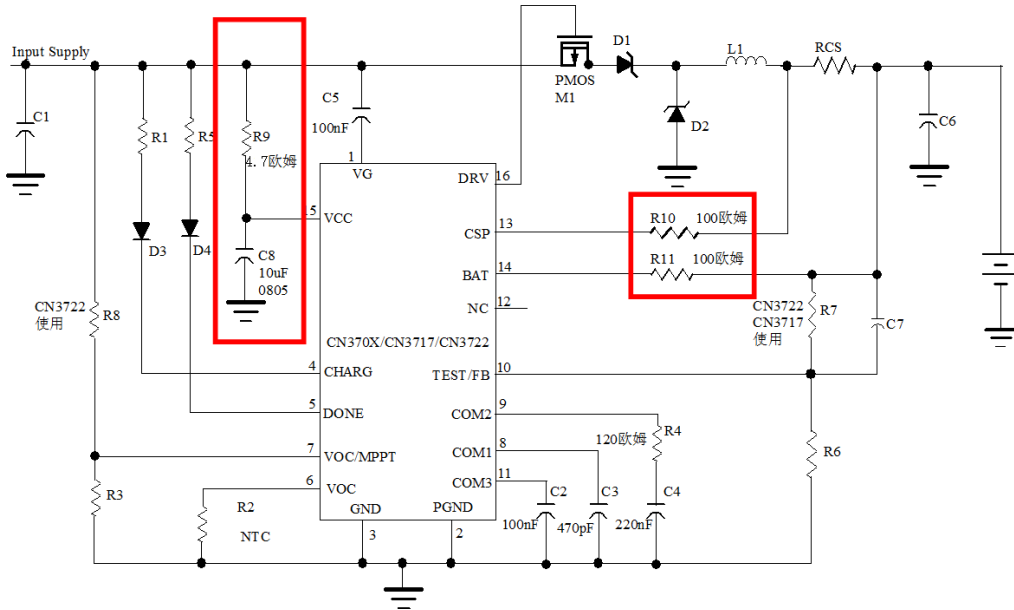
Input Supply

C1

R1

R5

D3

D4

R9
4.7欧姆

C8
10uF
0805

C5
100nF

PMOS
M1

D1

L1

RCS

D2

C6

CN3722
使用

R8

R3

R2

NTC

1 VG
5 VCC
4 CHARG
5 DONE
7 VOC/MPPT
6 VOC
GND 3
PGND 2

DRV 16
CSP 13
BAT 14
NC 12
CN370X/CN3717/CN3722
TEST/FB 10
COM2 9
COM1 8
COM3 11

R10 100欧姆

R11 100欧姆

CN3722
CN3717
使用

R7

C7

R6

120欧姆
R4

C2
100nF

C3
470pF

C4
220nF